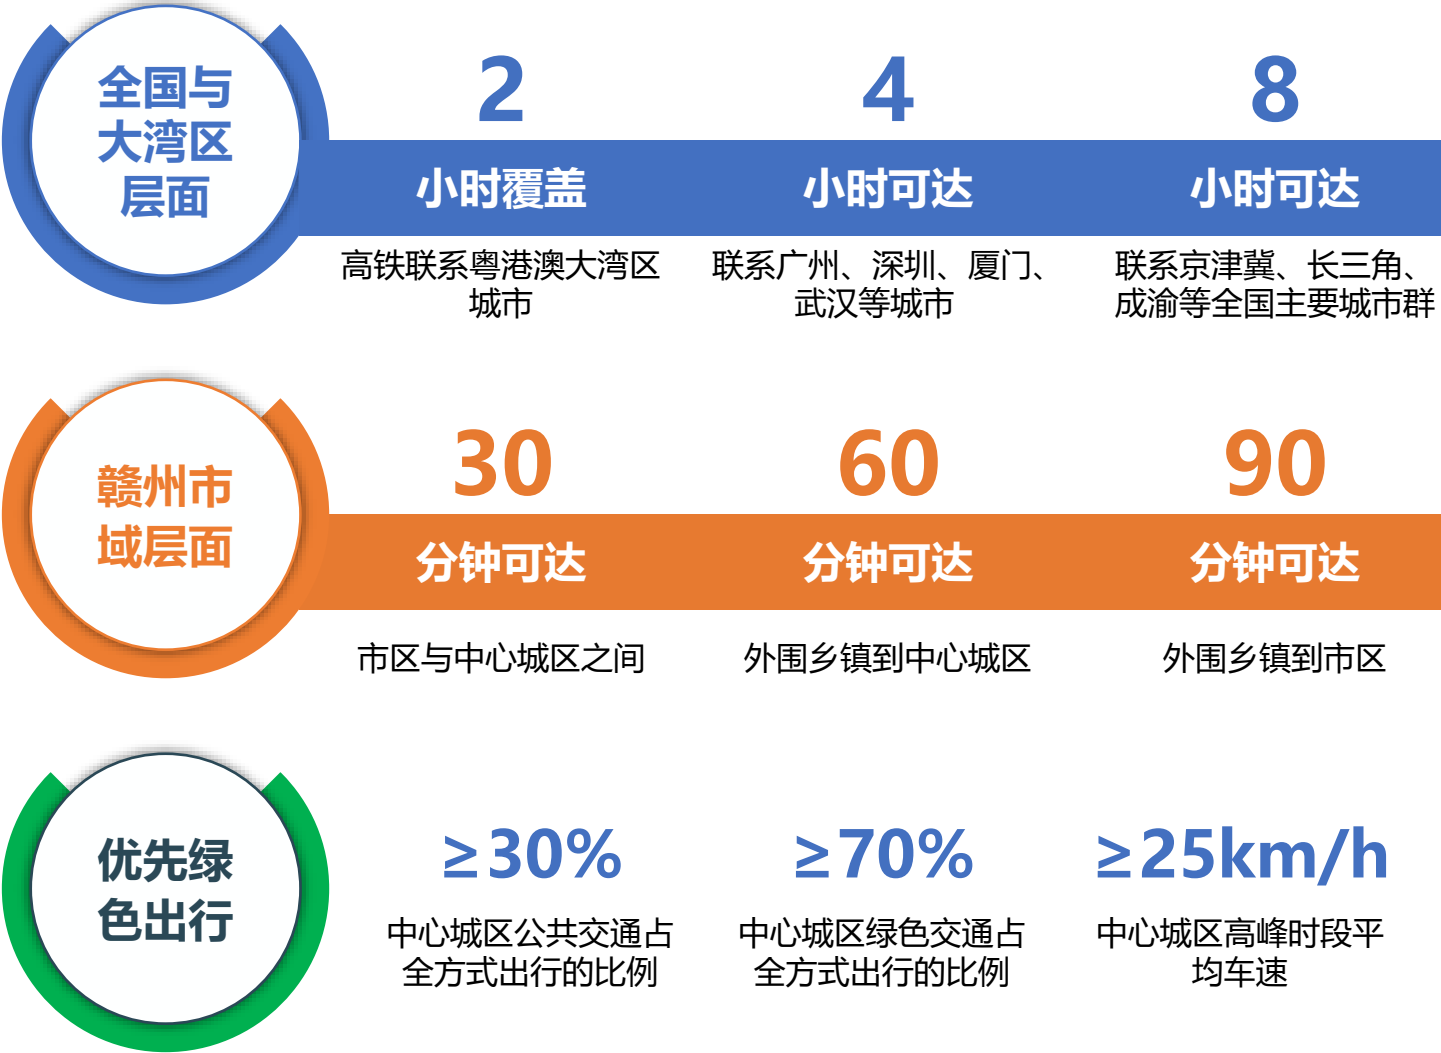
全国与大湾区层面

2
小时覆盖
高铁联系粤港澳大湾区城市

4
小时可达
联系广州、深圳、厦门、武汉等城市

8
小时可达
联系京津冀、长三角、成渝等全国主要城市群

赣州市域层面

30
分钟可达
市区与中心城区之间

60
分钟可达
外围乡镇到中心城区

90
分钟可达
外围乡镇到市区

优先绿色出行

≥30%
中心城区公共交通占全方式出行的比例

≥70%
中心城区绿色交通占全方式出行的比例

≥25km/h
中心城区高峰时段平均车速